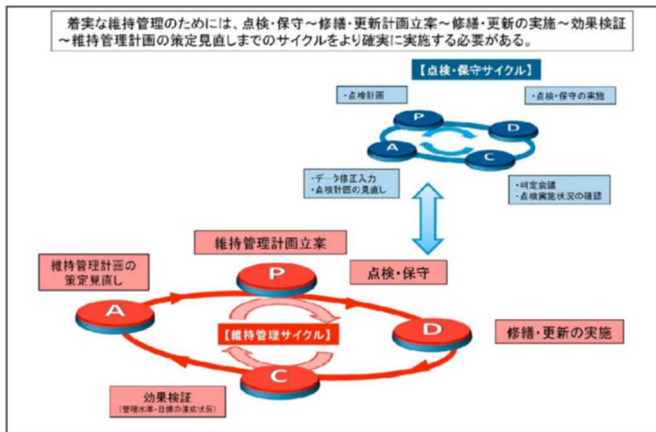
着実な維持管理のためには、点検・保守～修繕・更新計画立案～修繕・更新の実施～効果検証～維持管理計画の策定見直しまでのサイクルをより確実に実施する必要がある。

【点検・保守サイクル】

・点検計画

・点検・保守の実施

P

D

A

C

・データ修正入力
・点検計画の見直し

・判定会議
・点検実施状況の確認

維持管理計画立案

維持管理計画の策定見直し

点検・保守

P

A

【維持管理サイクル】

D

修繕・更新の実施

C

効果検証
(管理水準・目標の達成状況)